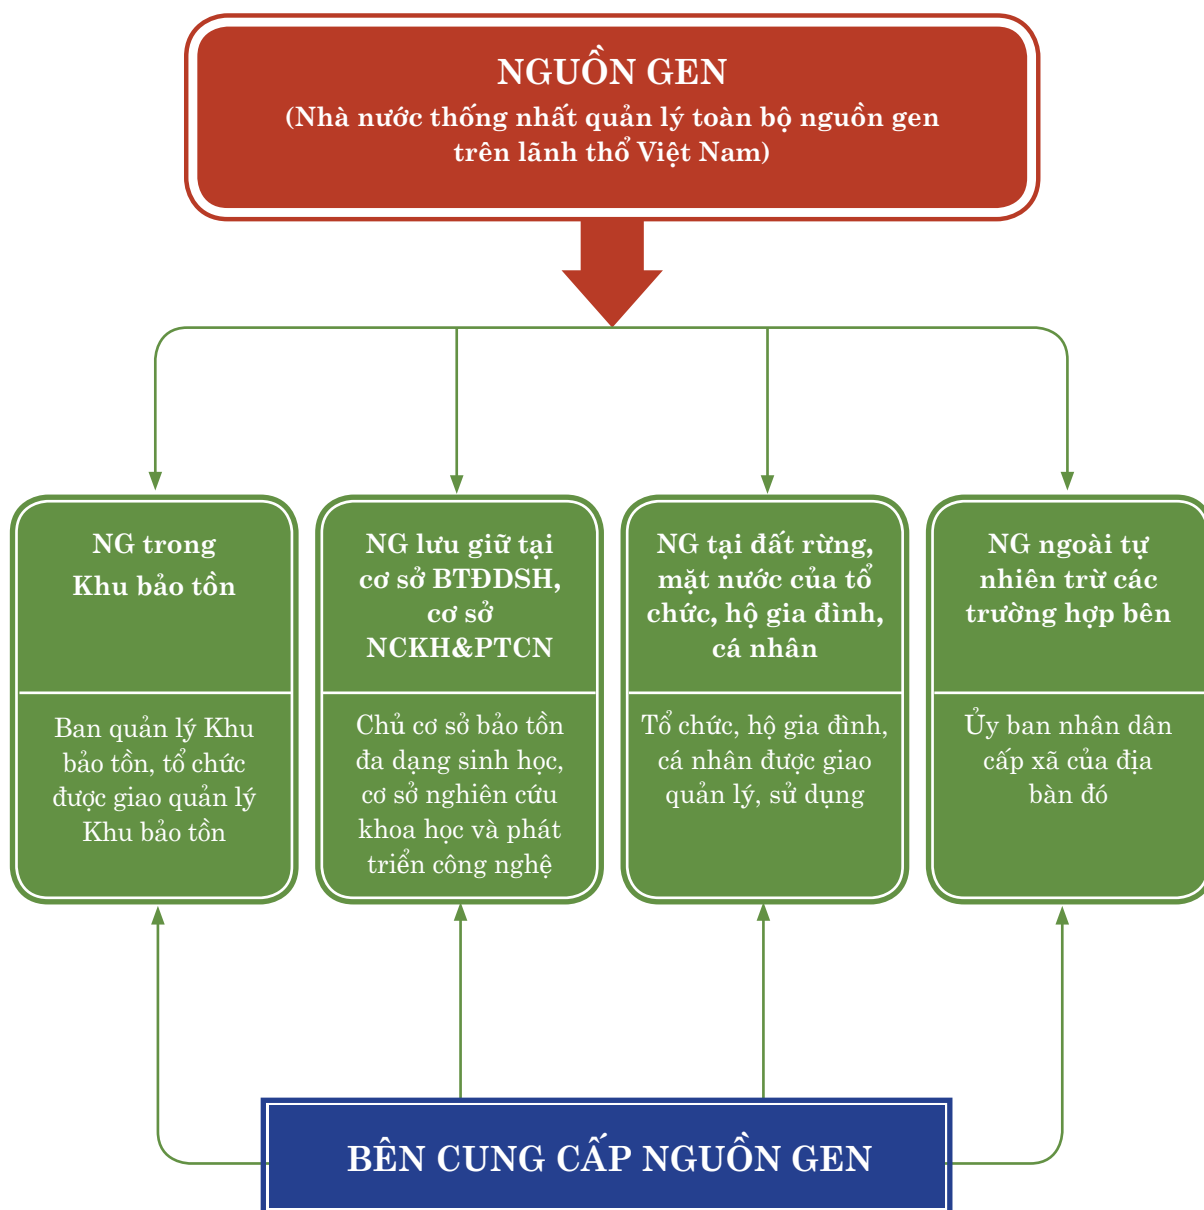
NGUỒN GEN
(Nhà nước thống nhất quản lý toàn bộ nguồn gen trên lãnh thổ Việt Nam)

NG trong Khu bảo tồn

Ban quản lý Khu bảo tồn, tổ chức được giao quản lý Khu bảo tồn

NG lưu giữ tại cơ sở BTĐDSH, cơ sở NCKH&PTCN

Chủ cơ sở bảo tồn đa dạng sinh học, cơ sở nghiên cứu khoa học và phát triển công nghệ

NG tại đất rừng, mặt nước của tổ chức, hộ gia đình, cá nhân

Tổ chức, hộ gia đình, cá nhân được giao quản lý, sử dụng

NG ngoài tự nhiên trừ các trường hợp bên

Ủy ban nhân dân cấp xã của địa bàn đó

BÊN CUNG CẤP NGUỒN GEN